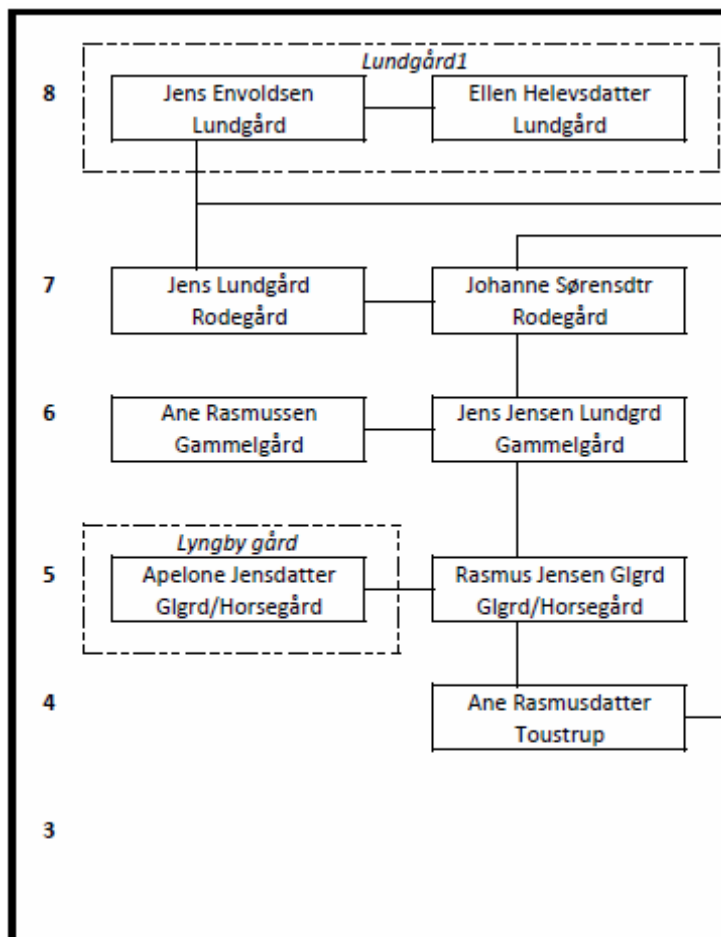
8

Lundgård1

Jens Envoldsen Lundgård

Ellen Helevsdatter Lundgård

7

Jens Lundgård Rodegård

Johanne Sørensdtr Rodegård

6

Ane Rasmussen Gammelgård

Jens Jensen Lundgrd Gammelgård

5

Lyngby gård

Apelone Jensdatter Glgrd/Horsegård

Rasmus Jensen Glgrd Glgrd/Horsegård

4

Ane Rasmusdatter Toustrup

3